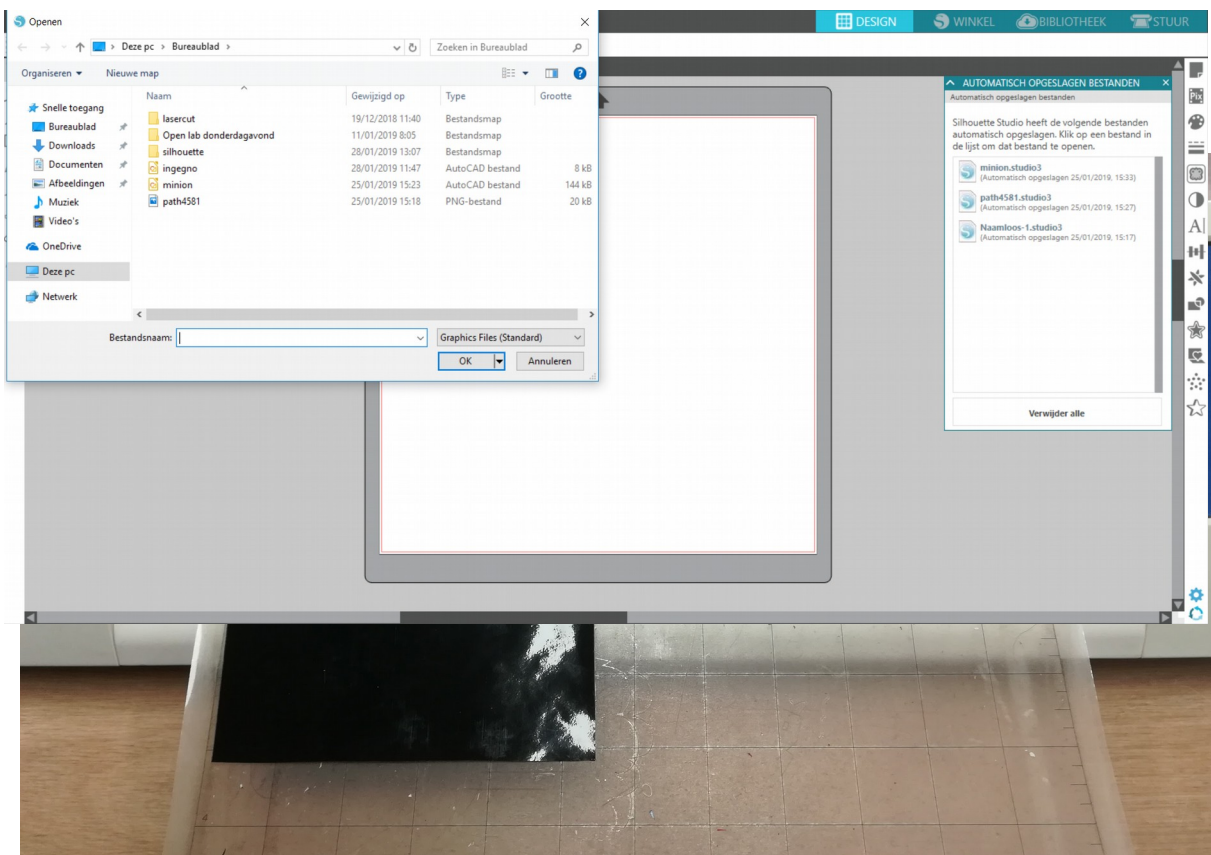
Openen

Deze pc › Bureaublad ›

Zoeken in Bureaublad

Organiseren ▾ Nieuwe map

Snelle toegang
Bureaublad
Downloads
Documenten
Afbeeldingen
Muziek
Video's
OneDrive
Deze pc
Netwerk

| Naam | Gewijzigd op | Type | Grootte |
|---|---|---|---|
| lasercut | 19/12/2018 11:40 | Bestandsmap | |
| Open lab donderdagavond | 11/01/2019 8:05 | Bestandsmap | |
| silhouette | 28/01/2019 13:07 | Bestandsmap | |
| ingegno | 28/01/2019 11:47 | AutoCAD bestand | 8 kB |
| minion | 25/01/2019 15:23 | AutoCAD bestand | 144 kB |
| path4581 | 25/01/2019 15:18 | PNG-bestand | 20 kB |

Bestandsnaam:

Graphics Files (Standard)

OK

Annuleren

DESIGN WINKEL BIBLIOTHEEK STUUR

AUTOMATISCH OPGESLAGEN BESTANDEN

Automatisch opgeslagen bestanden

Silhouette Studio heeft de volgende bestanden automatisch opgeslagen. Klik op een bestand in de lijst om dat bestand te openen.

minion.studio3
(Automatisch opgeslagen 25/01/2019, 15:33)

path4581.studio3
(Automatisch opgeslagen 25/01/2019, 15:27)

Naamloos-1.studio3
(Automatisch opgeslagen 25/01/2019, 15:17)

Verwijder alle